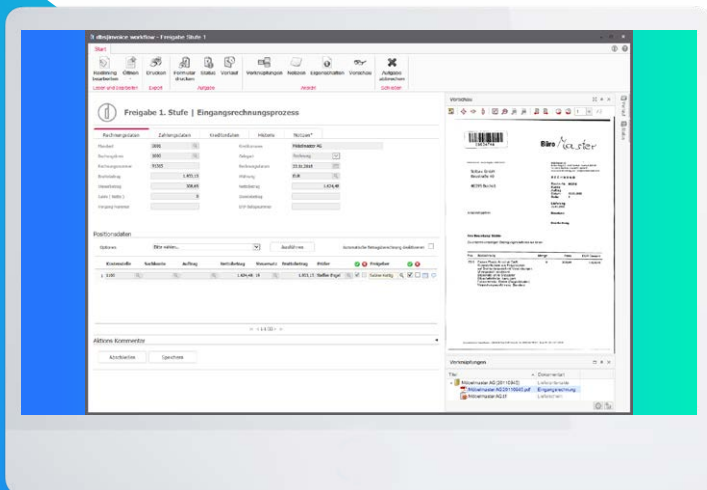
d.velop invoice workflow - Freigabe Stufe 1

Start

Bearbeitung beenden | Öffnen | Drucken | Formular drucken | Status | Verlauf | Verknüpfungen | Notizen | Eigenschaften | Vorschau | Aufgabe abbrechen

Lesen und bearbeiten | Export | Aufgaben | Ansicht | Schließen

Freigabe 1. Stufe | Eingangsrechnungsprozess

Rechnungsdaten | Zahlungsdaten | Kreditordaten | Historie | Notizen*

Mandant | 1000
Rechnungskreis | 1000
Rechnungsnummer | 91365
Bruttobetrag | 1.955,15
Steuerbetrag | 308,65
Kreditorname | Möbelmaster AG
Belegart | Rechnung
Rechnungsdatum | 22.11.2018
Währung | EUR
Nettobetrag | 1.634,48

Positionsdaten

Optionen | Bitte wählen... | Ausführen

Kostenstelle | Sachkonto | Auftrag | Nettobetrag | Steuersatz | Bruttobetrag | Prüfer | Freigabe

1 | 3100 | 1.634,48 | 19 | 1.955,15 | Steffen Engel

Aktions Kommentare

Abschließen | Speichern

Vorschau

Büro Muster

Verknüpfungen

Titel | Dokumentart
Möbelmaster AG (2011S40) | Lieferantenakte
Möbelmaster AG2011S40E.pdf | Eingangsrechnung
Möbelmaster KG1f | Lieferschein